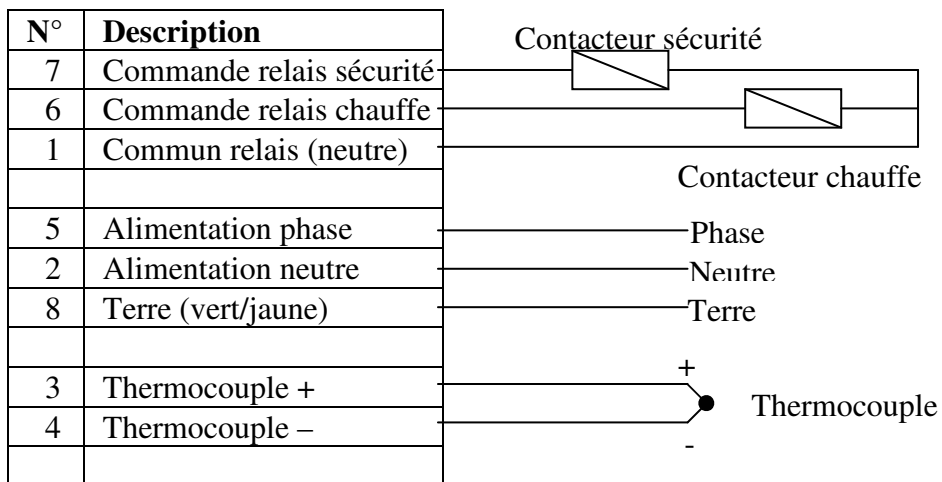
| N° | Description |
|---|---|
| 7 | Commande relais sécurité |
| 6 | Commande relais chauffe |
| 1 | Commun relais (neutre) |
| | |
| 5 | Alimentation phase |
| 2 | Alimentation neutre |
| 8 | Terre (vert/jaune) |
| | |
| 3 | Thermocouple + |
| 4 | Thermocouple – |
| | |

Contacteur sécurité

Contacteur chauffe

Phase

Neutre

Terre

+

Thermocouple

-